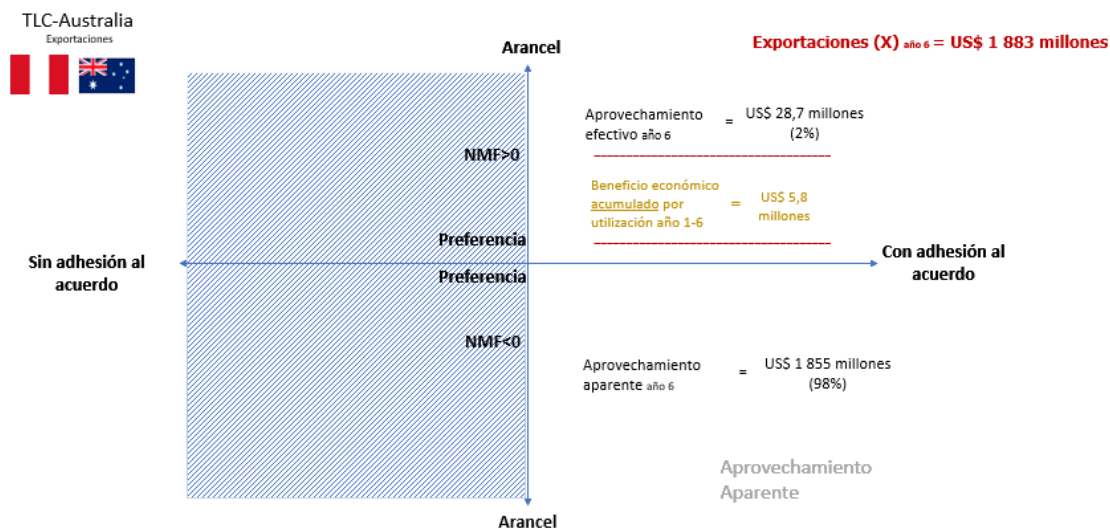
TLC-Australia
Exportaciones

Exportaciones (X) $_{\text{año 6}}$ = US$ 1 883 millones

Arancel

Aprovechamiento efectivo año 6 = US$ 28,7 millones (2%)

NMF>0

Beneficio económico acumulado por utilización año 1-6 = US$ 5,8 millones

Preferencia

Sin adhesión al acuerdo

Con adhesión al acuerdo

Preferencia

NMF<0

Aprovechamiento aparente año 6 = US$ 1 855 millones (98%)

Aprovechamiento Aparente

Arancel